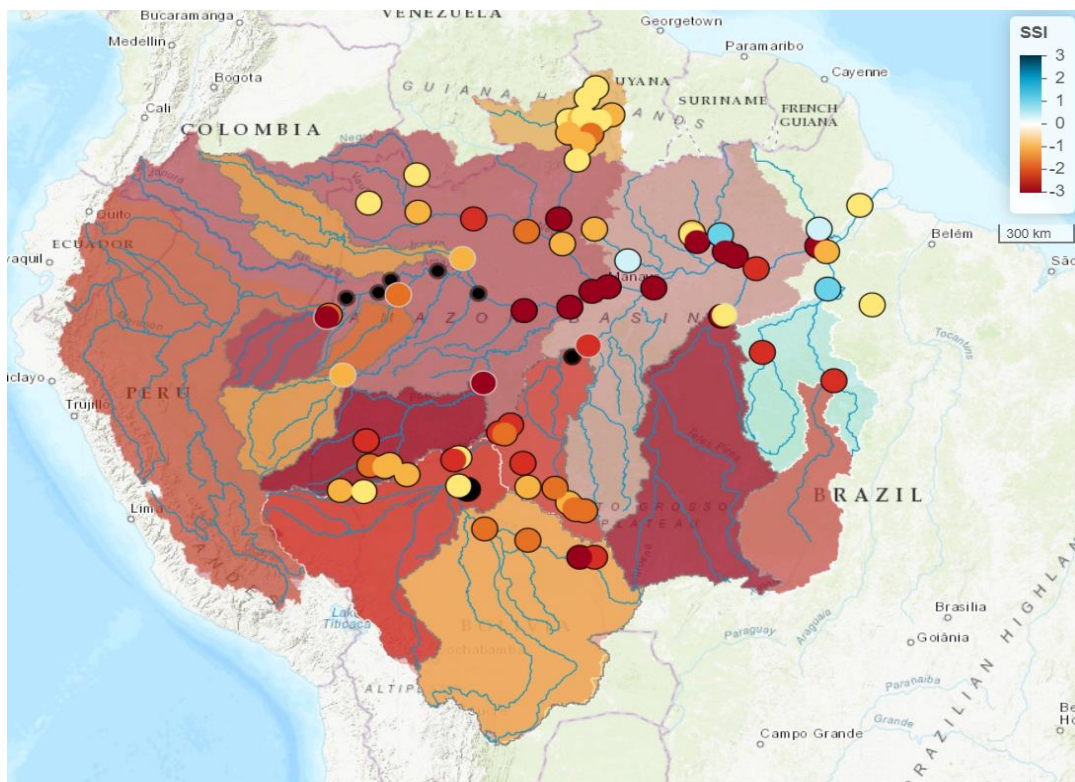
Bucaramanga
VENEZUELA
Georgetown
Paramaribo
Medellin
Cayenne
Bogota
GUIANA
GUYANA
SURINAME
FRENCH GUIANA
Cali
COLOMBIA
Quito
ECUADOR
Belém
300 km
aquil
São
Manaus
AMAZON BASIN
iclayo
Trujillo
PERU
Tocantins
BRAZIL
Lima
MATO GROSSO PLATEAU
Brasilia
Lake Titicaca
Goiânia
BOLIVIA
ALTIPLANO
Paranaiba
Campo Grande
BRAZILIAN HIGHLANDS
SSI
3
2
1
0
-1
-2
-3